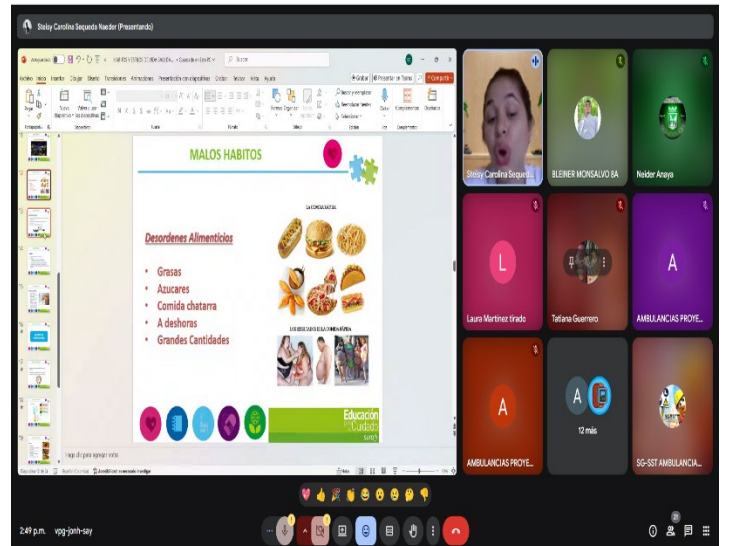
Stelsy Carolina Sequeda Naeder (Presentando)

Autoguardado

Buscar

Archivo Inicio Insertar Dibujar Diseño Transiciones Animaciones Presentación con diapositivas Grabar Revisar Vista Ayuda

Grabar Presentar en Teams Compartir

MALOS HABITOS

Desordenes Alimenticios

• Grasas
• Azucares
• Comida chatarra
• A deshoras
• Grandes Cantidades

LA COMIDA BASURA

LOS RESULTADOS DE LA COMIDA RÁPIDA

Educación en Cuidado

Haga clic para agregar notas

Stelsy Carolina Sequed...

BLEINER MONSALVO 8A

Neider Anaya

L

Laura Martinez tirado

Tatiana Guerrero

A

AMBULANCIAS PROYE...

A

AMBULANCIAS PROYE...

A

12 más

SG-SST AMBULANCIA...

2:49 p.m. vpg-jonh-say

20